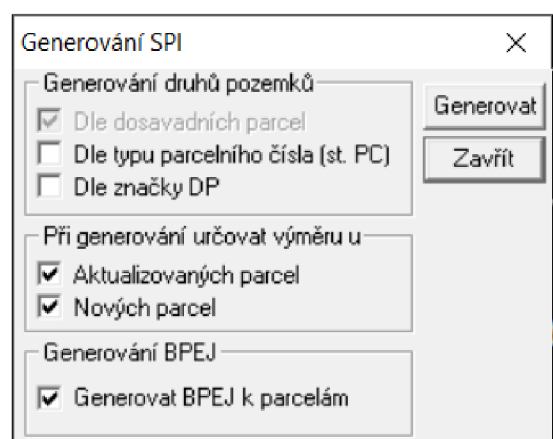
Generování SPI

×

Generování druhů pozemků

Dle dosavadních parcel

Dle typu parcelního čísla (st. PC)

Dle značky DP

Generovat

Zavřít

Při generování určovat výměru u

Aktualizovaných parcel

Nových parcel

Generování BPEJ

Generovat BPEJ k parcelám